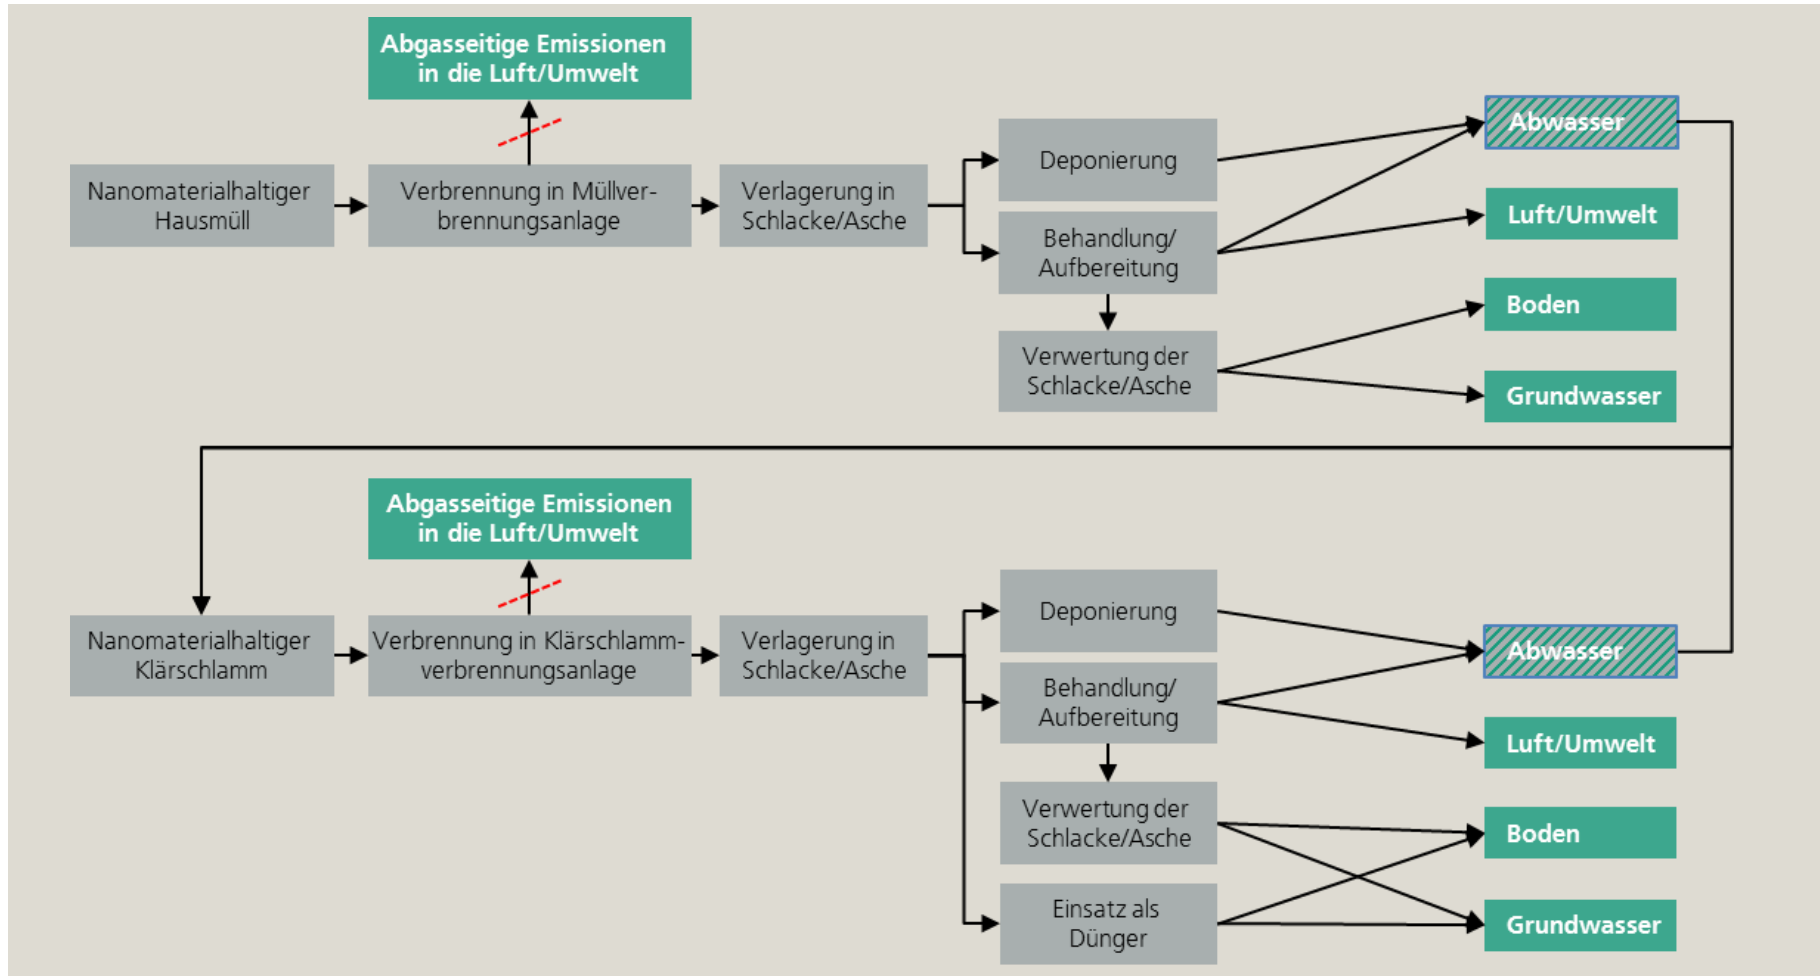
Abgasseitige Emissionen in die Luft/Umwelt

Nanomaterialhaltiger Hausmüll

Verbrennung in Müllverbrennungsanlage

Verlagerung in Schlacke/Asche

Deponierung

Behandlung/ Aufbereitung

Verwertung der Schlacke/Asche

Abwasser

Luft/Umwelt

Boden

Grundwasser

Abgasseitige Emissionen in die Luft/Umwelt

Nanomaterialhaltiger Klärschlamm

Verbrennung in Klärschlammverbrennungsanlage

Verlagerung in Schlacke/Asche

Deponierung

Behandlung/ Aufbereitung

Verwertung der Schlacke/Asche

Einsatz als Dünger

Abwasser

Luft/Umwelt

Boden

Grundwasser